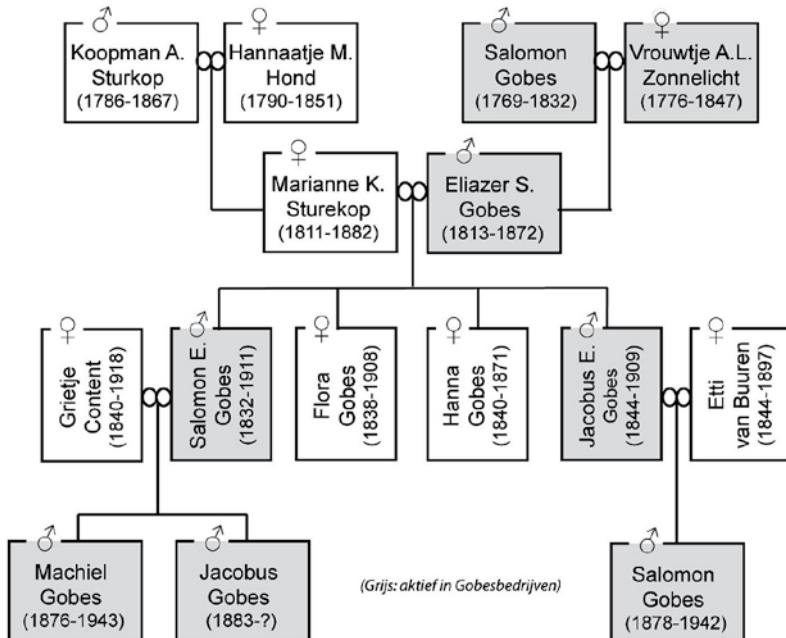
♂
Koopman A. Sturkop (1786-1867)

♀
Hannaatje M. Hond (1790-1851)

♂
Salomon Gobes (1769-1832)

♀
Vrouwtje A.L. Zonnelicht (1776-1847)

♀
Marianne K. Sturekop (1811-1882)

♂
Eliazer S. Gobes (1813-1872)

♀
Grietje Content (1840-1918)

♂
Salomon E. Gobes (1832-1911)

♀
Flora Gobes (1838-1908)

♀
Hanna Gobes (1840-1871)

♂
Jacobus E. Gobes (1844-1909)

♀
Etti van Buuren (1844-1897)

♂
Machiel Gobes (1876-1943)

♂
Jacobus Gobes (1883-?)

(Grijs: aktief in Gobesbedrijven)

♂
Salomon Gobes (1878-1942)